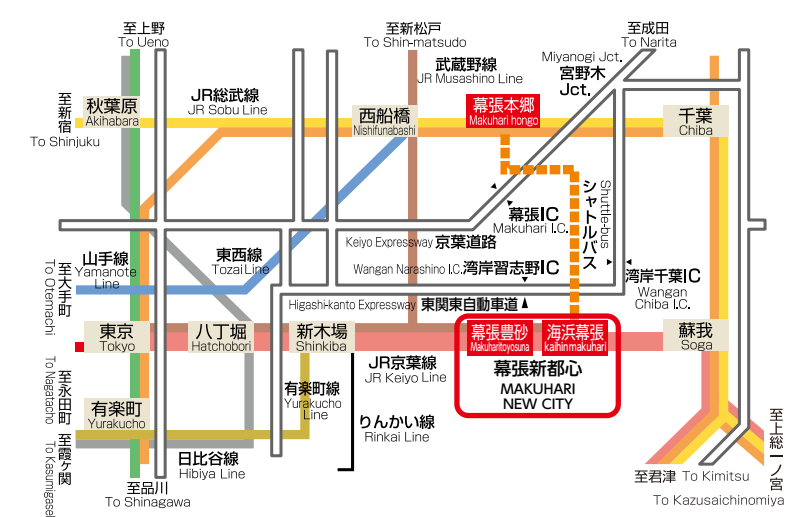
至上野
To Ueno

至新松戸
To Shin-matsudo

至成田
To Narita

Miyanogi Jct.
宮野木
Jct.

武蔵野線
JR Musashino Line

至新宿
To Shinjuku

秋葉原
Akihabara

JR総武線
JR Sobu Line

西船橋
Nishifunabashi

幕張本郷
Makuhari hongo

千葉
Chiba

Shuttle-bus
シャトルバス

幕張IC
Makuhari I.C.

Keiyo Expressway 京葉道路

山手線
Yamanote Line

東西線
Tozai Line

Wangan Narashino I.C. 湾岸習志野IC

湾岸千葉IC
Wangan Chiba I.C.

至大手町
To Otemachi

Higashi-kanto Expressway 東関東自動車道

東京
Tokyo

八丁堀
Hatchobori

新木場
Shinkiba

幕張豊砂
Makuharitoyosuna

海浜幕張
kaihinmakuhari

蘇我
Soga

幕張新都心
MAKUHARI NEW CITY

JR京葉線
JR Keiyo Line

至永田町
To Nagatacho

有楽町線
Yurakucho Line

有楽町
Yurakucho

りんかい線
Rinkai Line

至霞ヶ関
To Kasumigaseki

日比谷線
Hibiya Line

至品川
To Shinagawa

至君津 To Kimitsu

至上総一ノ宮
To Kazusaichinomiya